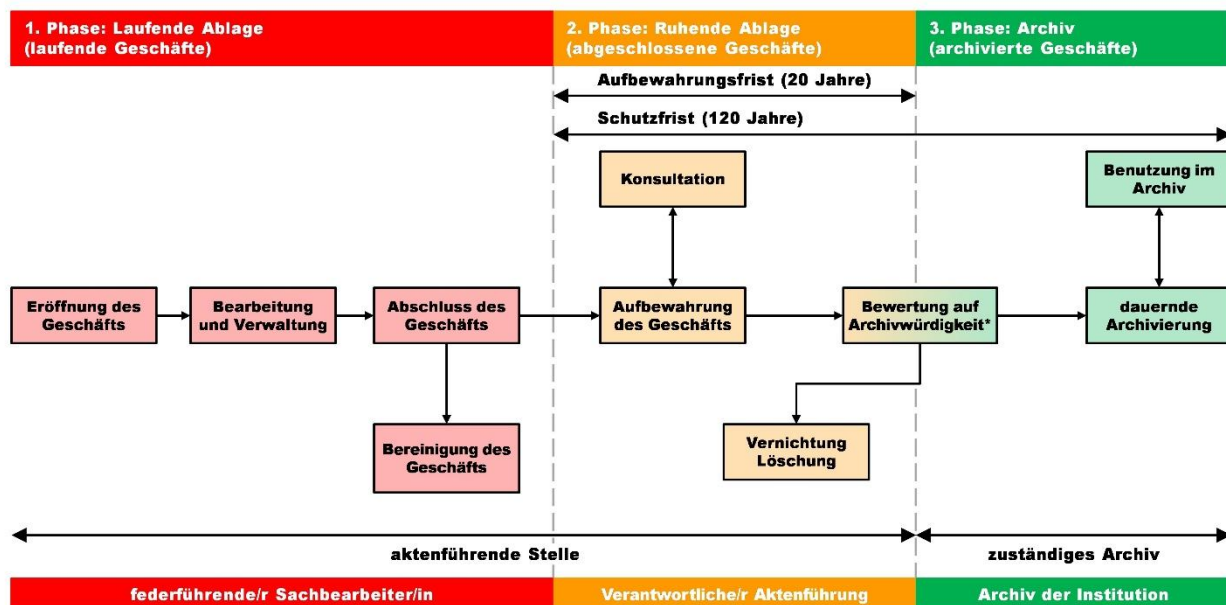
1. Phase: Laufende Ablage (laufende Geschäfte)

2. Phase: Ruhende Ablage (abgeschlossene Geschäfte)

3. Phase: Archiv (archivierte Geschäfte)

Aufbewahrungsfrist (20 Jahre)

Schutzfrist (120 Jahre)

Konsultation

Benutzung im Archiv

Eröffnung des Geschäfts

Bearbeitung und Verwaltung

Abschluss des Geschäfts

Aufbewahrung des Geschäfts

Bewertung auf Archivwürdigkeit*

dauernde Archivierung

Bereinigung des Geschäfts

Vernichtung Löschung

aktenführende Stelle

zuständiges Archiv

federführende/r Sachbearbeiter/in

Verantwortliche/r Aktenführung

Archiv der Institution